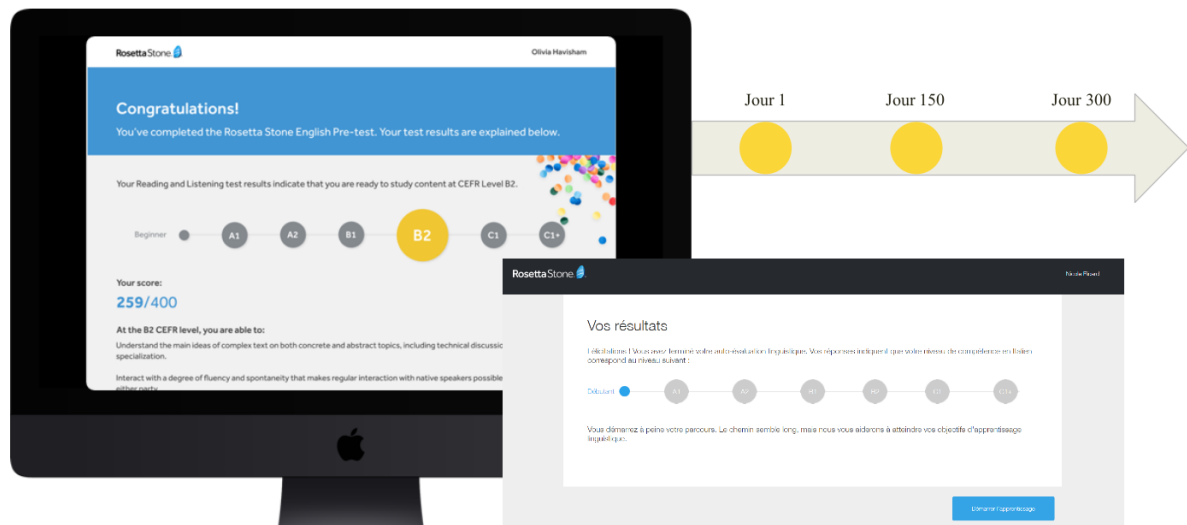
Rosetta Stone

Olivia Havisham

Congratulations!

You've completed the Rosetta Stone English Pre-test. Your test results are explained below.

Your Reading and Listening test results indicate that you are ready to study content at CEFR Level B2.

Beginner A1 A2 B1 B2 C1 C1+

Your score:

259/400

At the B2 CEFR level, you are able to:

Understand the main ideas of complex text on both concrete and abstract topics, including technical discussi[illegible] specialization.

Interact with a degree of fluency and spontaneity that makes regular interaction with native speakers possible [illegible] either party.

Jour 1

Jour 150

Jour 300

Rosetta Stone

Nicole Picard

Vos résultats

Félicitations ! Vous avez terminé votre auto-évaluation linguistique. Vos réponses indiquent que votre niveau de compétence en italien correspond au niveau suivant :

Débutant A1 A2 B1 B2 C1 C1+

Vous démarrez à peine votre parcours. Le chemin semble long, mais nous vous aiderons à atteindre vos objectifs d'apprentissage linguistique.

Démarrer l'apprentissage